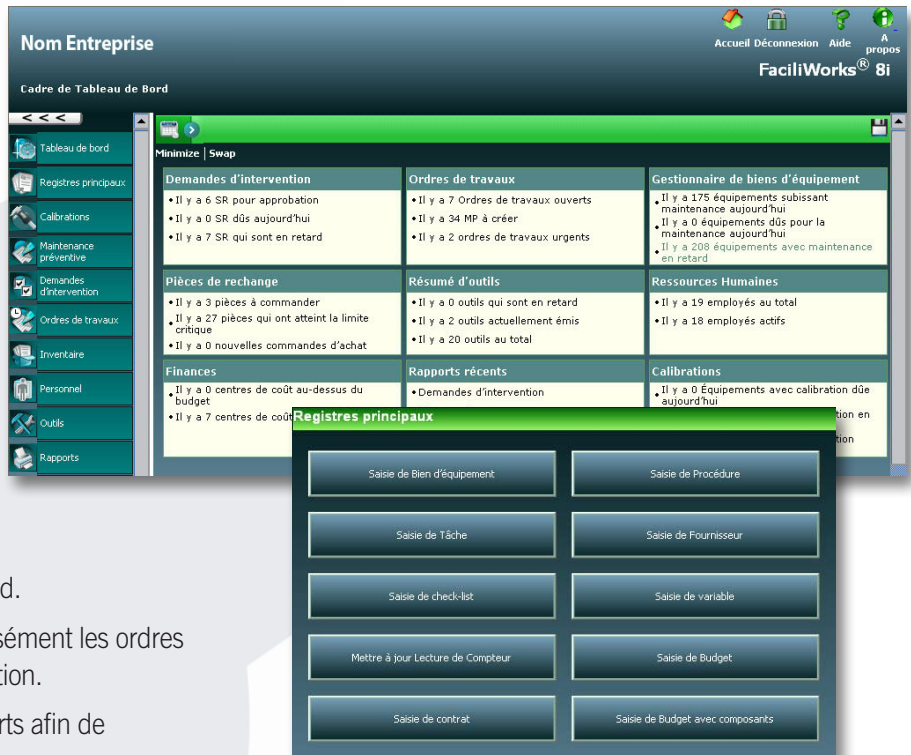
Nom Entreprise

Accueil Déconnexion Aide A propos

FaciliWorks® 8i

Cadre de Tableau de Bord

<<<

Tableau de bord
Registres principaux
Calibrations
Maintenance préventive
Demandes d'intervention
Ordres de travaux
Inventaire
Personnel
Outils
Rapports

Minimize | Swap

| Demandes d'intervention | Ordres de travaux | Gestionnaire de biens d'équipement |
|---|---|---|
| • Il y a 6 SR pour approbation • Il y a 0 SR dûs aujourd'hui • Il y a 7 SR qui sont en retard | • Il y a 7 Ordres de travaux ouverts • Il y a 34 MP à créer • Il y a 2 ordres de travaux urgents | • Il y a 175 équipements subissant maintenance aujourd'hui • Il y a 0 équipements dûs pour la maintenance aujourd'hui • Il y a 208 équipements avec maintenance en retard |
| Pièces de rechange | Résumé d'outils | Ressources Humaines |
| • Il y a 3 pièces à commander • Il y a 27 pièces qui ont atteint la limite critique • Il y a 0 nouvelles commandes d'achat | • Il y a 0 outils qui sont en retard • Il y a 2 outils actuellement émis • Il y a 20 outils au total | • Il y a 19 employés au total • Il y a 18 employés actifs |
| Finances | Rapports récents | Calibrations |
| • Il y a 0 centres de coût au-dessus du budget • Il y a 7 centres de coût | • Demandes d'intervention | • Il y a 0 Équipements avec calibration dûe aujourd'hui tion en tion |

Registres principaux

Saisie de Bien d'équipement
Saisie de Procédure
Saisie de Tâche
Saisie de Fournisseur
Saisie de check-list
Saisie de variable
Mettre à jour Lecture de Compteur
Saisie de Budget
Saisie de contrat
Saisie de Budget avec composants

d.

sément les ordres tion.

rts afin de